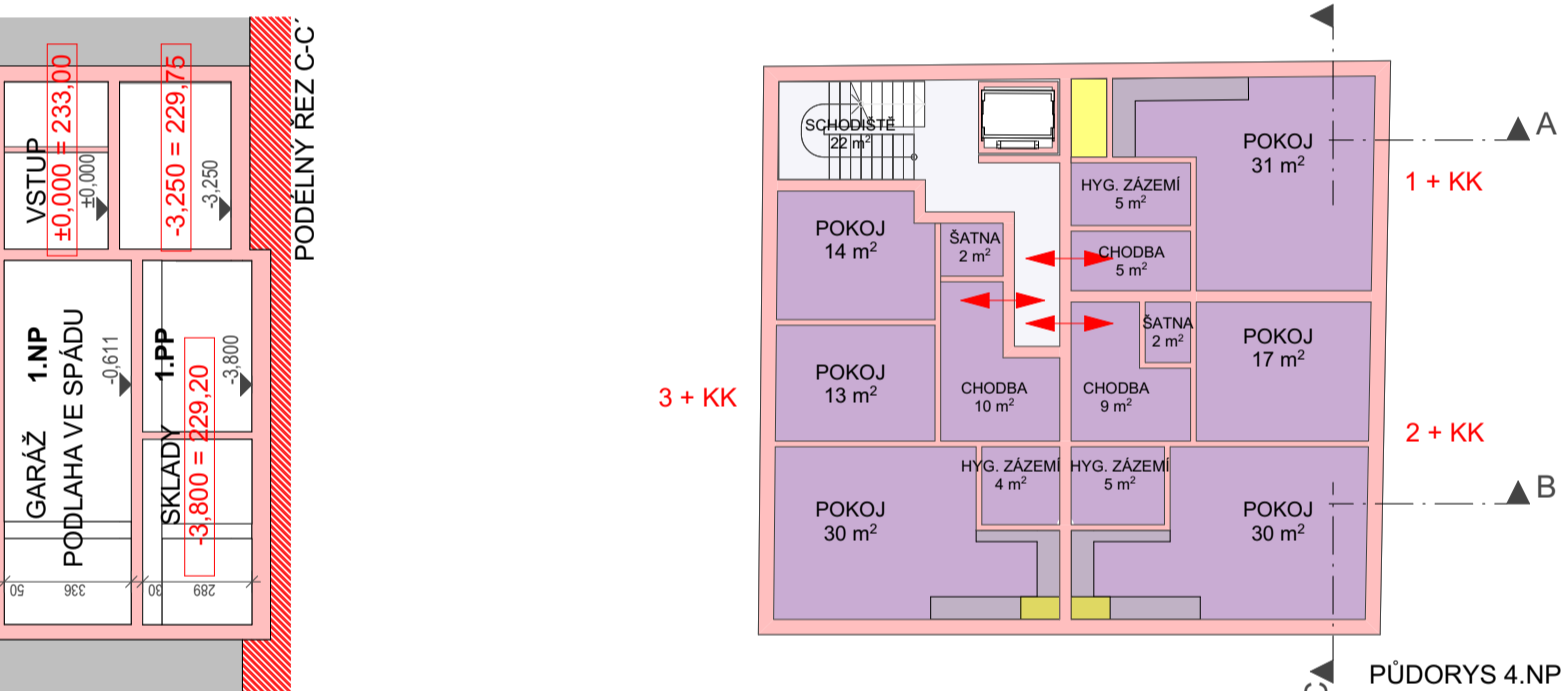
VSTUP
±0,000 = 233,00
±0,000
-3,250 = 229,75
-3,250
PODÉLNÝ ŘEZ C-C'
GARÁŽ 1.NP
PODLAHA VE SPÁDU
-0,611
1.PP
-3,800
SKLADY
-3,800 = 229,20
50
336
30
289

SCHODIŠTĚ
22 m$^2$
POKOJ
31 m$^2$
A
1 + KK
HYG. ZÁZEMÍ
5 m$^2$
POKOJ
14 m$^2$
ŠATNA
2 m$^2$
CHODBA
5 m$^2$
ŠATNA
2 m$^2$
POKOJ
17 m$^2$
3 + KK
POKOJ
13 m$^2$
CHODBA
10 m$^2$
CHODBA
9 m$^2$
2 + KK
HYG. ZÁZEMÍ
4 m$^2$
HYG. ZÁZEMÍ
5 m$^2$
B
POKOJ
30 m$^2$
POKOJ
30 m$^2$
PŮDORYS 4.NP